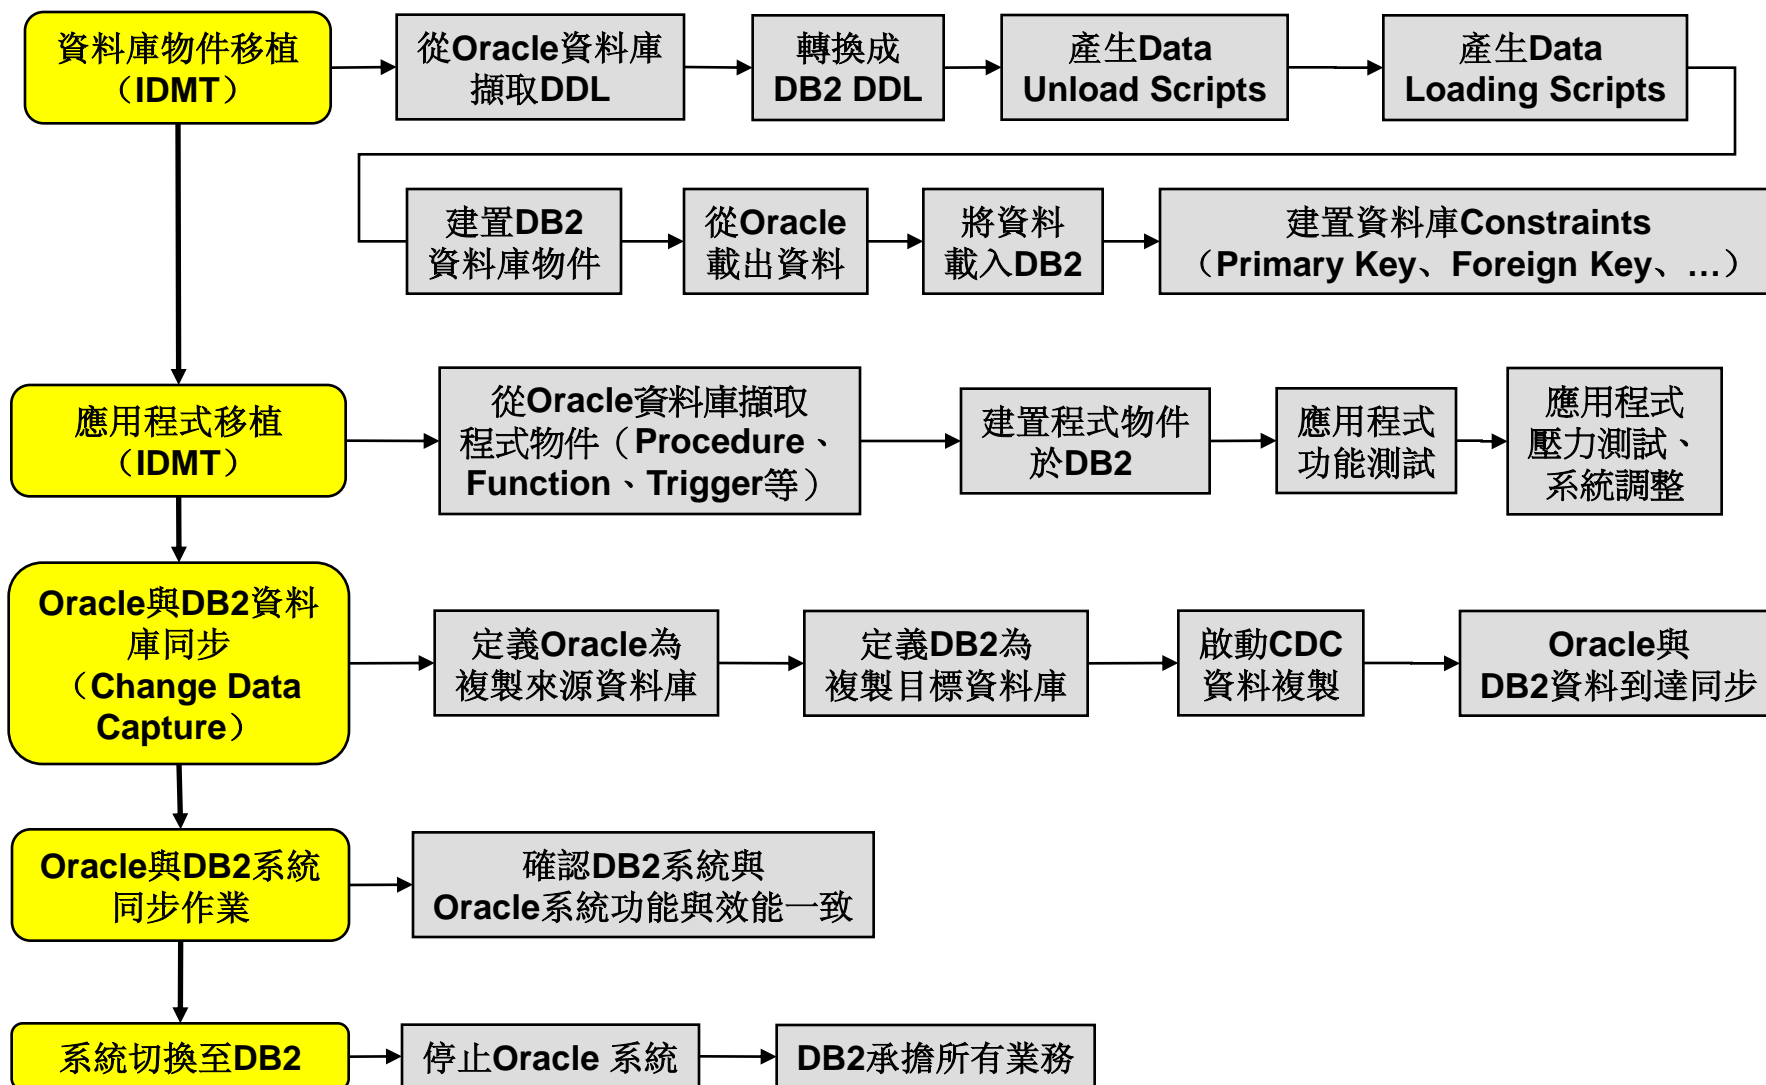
資料庫物件移植（IDMT）

從Oracle資料庫擷取DDL

轉換成DB2 DDL

產生Data Unload Scripts

產生Data Loading Scripts

建置DB2資料庫物件

從Oracle載出資料

將資料載入DB2

建置資料庫Constraints（Primary Key、Foreign Key、…）

應用程式移植（IDMT）

從Oracle資料庫擷取程式物件（Procedure、Function、Trigger等）

建置程式物件於DB2

應用程式功能測試

應用程式壓力測試、系統調整

Oracle與DB2資料庫同步（Change Data Capture）

定義Oracle為複製來源資料庫

定義DB2為複製目標資料庫

啟動CDC資料複製

Oracle與DB2資料到達同步

Oracle與DB2系統同步作業

確認DB2系統與Oracle系統功能與效能一致

系統切換至DB2

停止Oracle 系統

DB2承擔所有業務